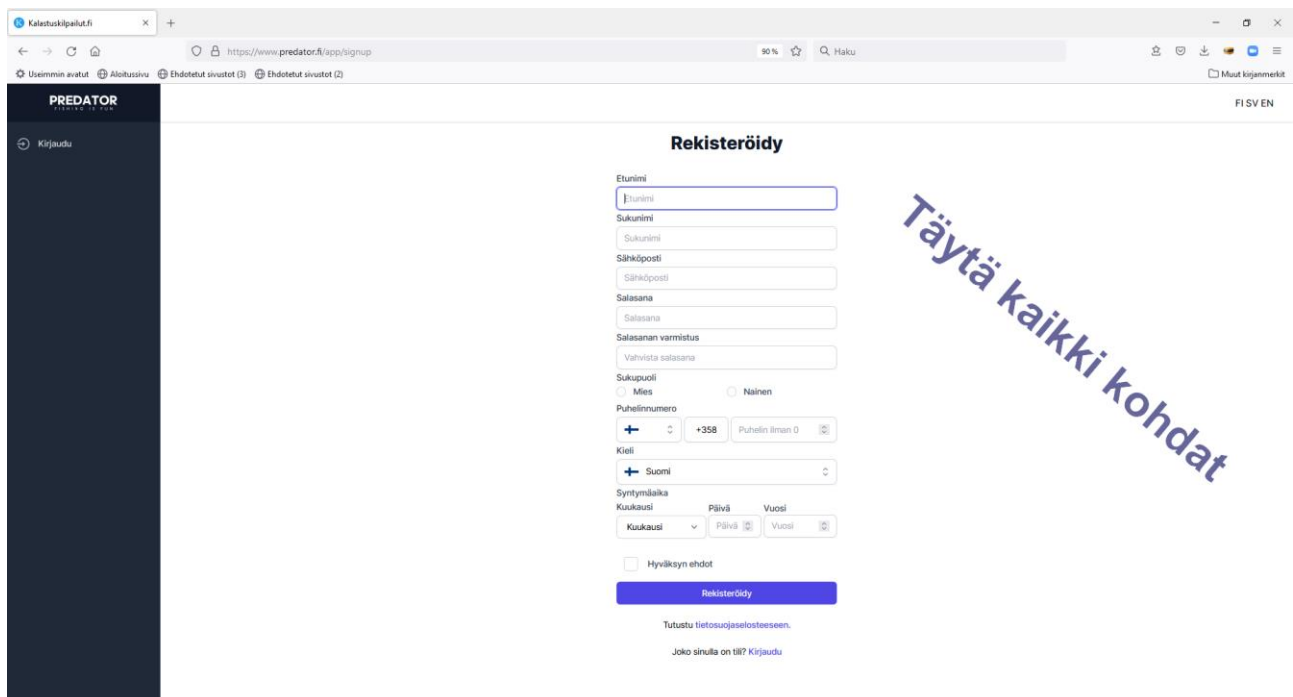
Kalastuskilpailut.fi
https://www.predator.fi/app/signup
90 %
Haku
Useimmin avatut
Aloitussivu
Ehdotetut sivustot (3)
Ehdotetut sivustot (2)
Muut kirjanmerkit

PREDATOR
FISHING IS FUN

FI SV EN

Kirjaudu

Rekisteröidy

Etunimi
Etunimi
Sukunimi
Sukunimi
Sähköposti
Sähköposti
Salasana
Salasana
Salasanan varmistus
Vahvista salasana
Sukupuoli
Mies
Nainen
Puhelinnumero
+358
Puhelin ilman 0
Kieli
Suomi
Syntymäaika
Kuukausi
Päivä
Vuosi
Kuukausi
Päivä
Vuosi

Hyväksyn ehdot

Rekisteröidy

Tutustu tietosuojaselosteeseen.

Joko sinulla on tili? Kirjaudu

Täytä kaikki kohdat